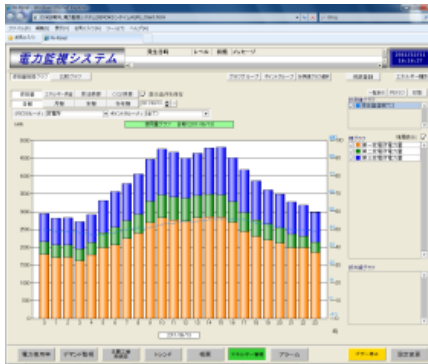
電力監視システム

発生日時 | レベル | 機器 | メッセージ

1,000
900
800
700
600
500
400
300
200
100
0

0 1 2 3 4 5 6 7 8 9 10 11 12 13 14 15 16 17 18 19 20 21 22 23

第一変電所電力量
第二変電所電力量
第三変電所電力量

電力使用率 | デマンド監視 | 電力量 | トレンド | 帳票 | エネルギー管理 | アラーム | ブザー停止 | 設定変更